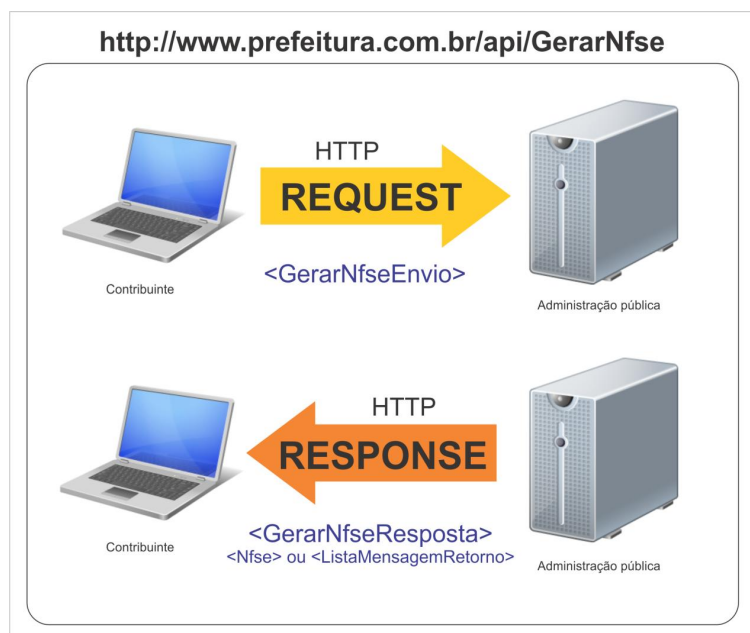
http://www.prefeitura.com.br/api/GerarNfse

HTTP
REQUEST
<GerarNfseEnvio>

Contribuinte

Administração pública

HTTP
RESPONSE
<GerarNfseResposta>
<Nfse> ou <ListaMensagemRetorno>

Contribuinte

Administração pública